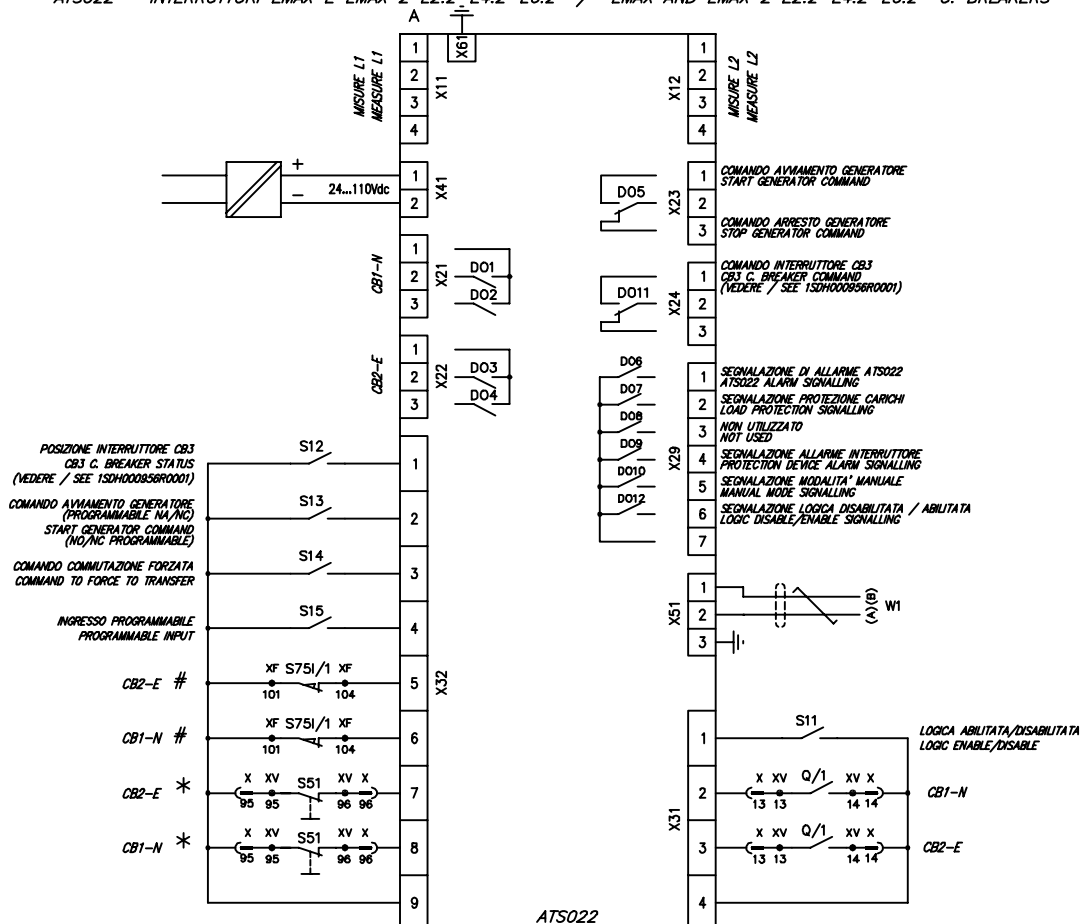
ATS022 — INTERRUTTORI EMAX 2 E2.2 E4.2 E6.2 / EMAX AND EMAX 2 E2.2 E4.2 E6.2 C. BREAKERS

A

X61

MISURE L1
MEASURE L1

X11

1
2
3
4

MISURE L2
MEASURE L2

X12

1
2
3
4

+
−
24...110Vdc

X41

1
2

COMANDO AVVIAMENTO GENERATORE
START GENERATOR COMMAND

D05

X23

1
2
3

COMANDO ARRESTO GENERATORE
STOP GENERATOR COMMAND

CB1−N

X21

1
2
3

D01
D02

COMANDO INTERRUTTORE CB3
CB3 C. BREAKER COMMAND
(VEDERE / SEE 1SDH000956R0001)

D011

X24

1
2
3

CB2−E

X22

1
2
3

D03
D04

D06
D07
D08
D09
D010
D012

X29

1
2
3
4
5
6
7

SEGNALAZIONE DI ALLARME ATS022
ATS022 ALARM SIGNALLING

SEGNALAZIONE PROTEZIONE CARICHI
LOAD PROTECTION SIGNALLING

NON UTILIZZATO
NOT USED

SEGNALAZIONE ALLARME INTERRUTTORE
PROTECTION DEVICE ALARM SIGNALLING

SEGNALAZIONE MODALITA' MANUALE
MANUAL MODE SIGNALLING

SEGNALAZIONE LOGICA DISABILITATA / ABILITATA
LOGIC DISABLE/ENABLE SIGNALLING

POSIZIONE INTERRUTTORE CB3
CB3 C. BREAKER STATUS
(VEDERE / SEE 1SDH000956R0001)

S12

COMANDO AVVIAMENTO GENERATORE
(PROGRAMMABILE NA/NC)
START GENERATOR COMMAND
(NO/NC PROGRAMMABLE)

S13

COMANDO COMMUTAZIONE FORZATA
COMMAND TO FORCE TO TRANSFER

S14

INGRESSO PROGRAMMABILE
PROGRAMMABLE INPUT

S15

X51

1
2
3

(A)
(B)
W1

CB2−E #

XF S75I/1 XF
101 104

CB1−N #

XF S75I/1 XF
101 104

CB2−E *

X XV S51 XV X
95 95 96 96

CB1−N *

X XV S51 XV X
95 95 96 96

X32

1
2
3
4
5
6
7
8
9

S11

LOGICA ABILITATA/DISABILITATA
LOGIC ENABLE/DISABLE

X31

1
2
3
4

X XV Q/1 XV X
13 13 14 14
CB1−N

X XV Q/1 XV X
13 13 14 14
CB2−E

ATS022